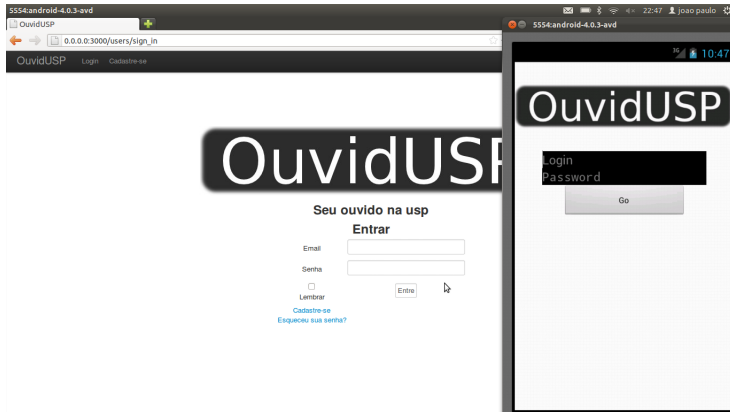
5554:android-4.0.3-avd
22:47 joao paulo
OuvidUSP
0.0.0.0:3000/users/sign_in
OuvidUSP Login Cadastre-se
OuvidUSP
Seu ouvido na usp
Entrar
Email
Senha
Lembrar
Entre
Cadastre-se
Esqueceu sua senha?

5554:android-4.0.3-avd
10:47
OuvidUSP
Login
Password
Go